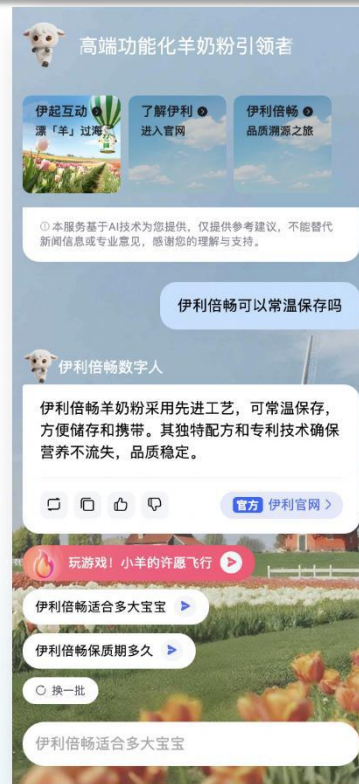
高端功能化羊奶粉引领者

伊起互动
漂「羊」过海

了解伊利
进入官网

伊利倍畅
品质溯源之旅

ⓘ 本服务基于AI技术为您提供，仅提供参考建议，不能替代新闻信息或专业意见，感谢您的理解与支持。

伊利倍畅可以常温保存吗

伊利倍畅数字人

伊利倍畅羊奶粉采用先进工艺，可常温保存，方便储存和携带。其独特配方和专利技术确保营养不流失，品质稳定。

官方 伊利官网 >

玩游戏！小羊的许愿飞行

伊利倍畅适合多大宝宝

伊利倍畅保质期多久

换一批

伊利倍畅适合多大宝宝